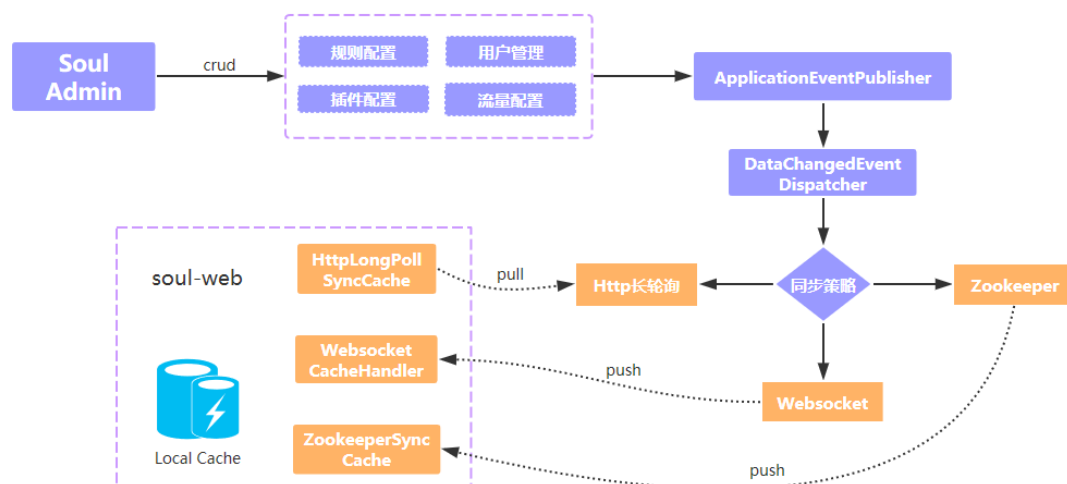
Soul Admin

crud

规则配置
用户管理
插件配置
流量配置

ApplicationEventPublisher

DataChangedEvent Dispatcher

soul-web

HttpLongPoll SyncCache

pull

Http长轮询

同步策略

Zookeeper

Websocket CacheHandler

push

Websocket

Local Cache

ZookeeperSync Cache

push